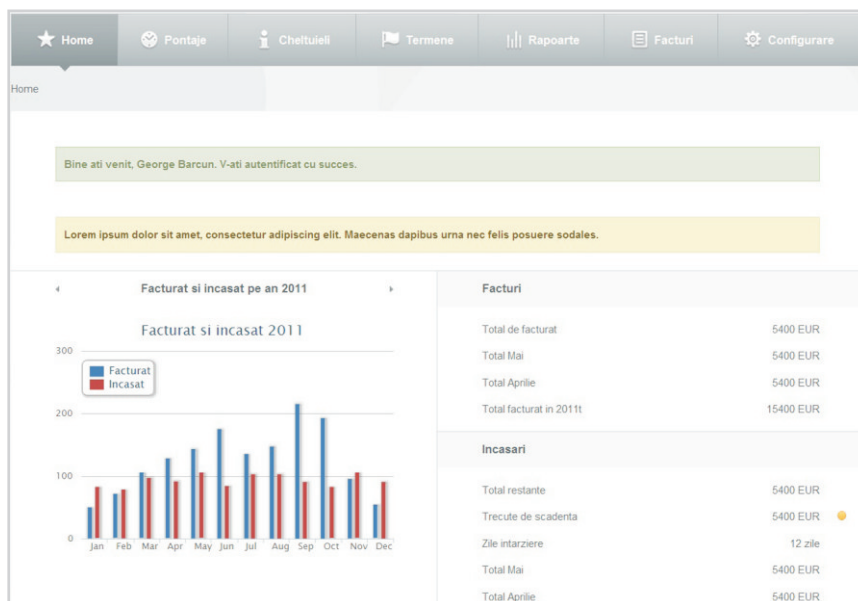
Home Pontaje Cheltuieli Termene Rapoarte Facturi Configurare

Home

Bine ati venit, George Barcun. V-ati autentificat cu succes.

Lorem ipsum dolor sit amet, consectetur adipiscing elit. Maecenas dapibus urna nec felis posuere sodales.

Facturat si incasat pe an 2011

Facturat si incasat 2011

300
200
100
0

Facturat
Incasat

Jan Feb Mar Apr May Jun Jul Aug Sep Oct Nov Dec

Facturi

| | |
|---|---|
| Total de facturat | 5400 EUR |
| Total Mai | 5400 EUR |
| Total Aprilie | 5400 EUR |
| Total facturat in 2011t | 15400 EUR |

Incasari

| | |
|---|---|
| Total restante | 5400 EUR |
| Trecute de scadenta | 5400 EUR |
| Zile intarziere | 12 zile |
| Total Mai | 5400 EUR |
| Total Aprilie | 5400 EUR |